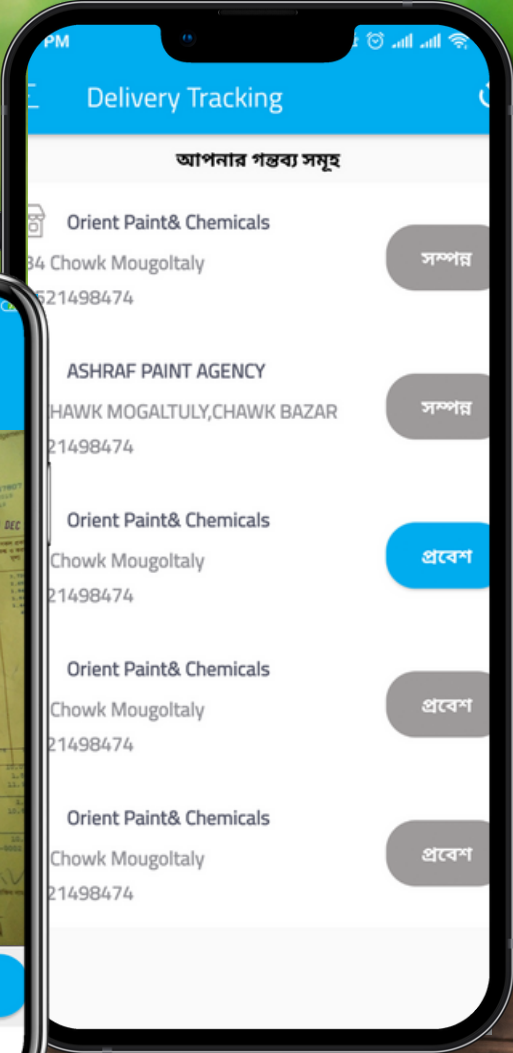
PM

Delivery Tracking

আপনার গন্তব্য সমূহ

Orient Paint& Chemicals
34 Chowk Mougoltaly
621498474
সম্পন্ন

ASHRAF PAINT AGENCY
HAWK MOGALTULY,CHAWK BAZAR
21498474
সম্পন্ন

Orient Paint& Chemicals
Chowk Mougoltaly
21498474
প্রবেশ

Orient Paint& Chemicals
Chowk Mougoltaly
21498474
প্রবেশ

Orient Paint& Chemicals
Chowk Mougoltaly
21498474
প্রবেশ